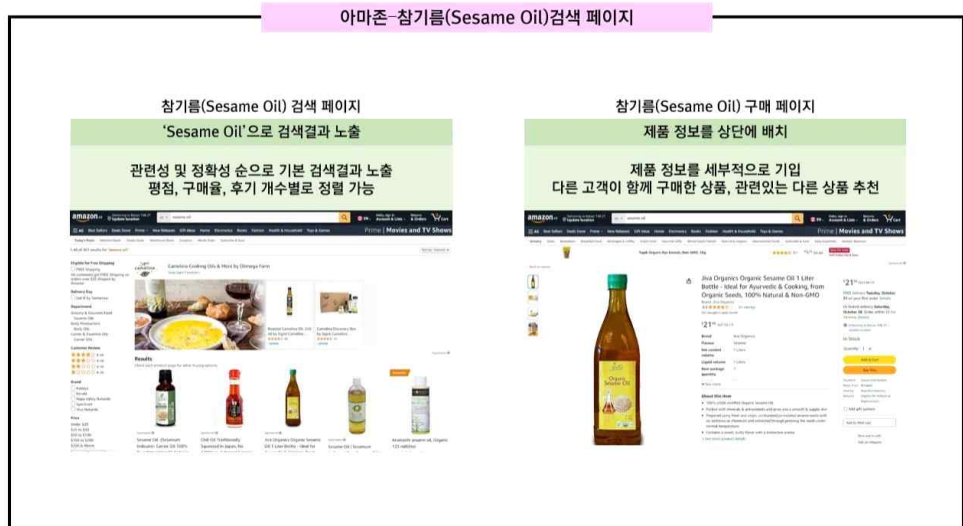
아마존-참기름(Sesame Oil)검색 페이지

참기름(Sesame Oil) 검색 페이지

'Sesame Oil'으로 검색결과 노출

관련성 및 정확성 순으로 기본 검색결과 노출
평점, 구매율, 후기 개수별로 정렬 가능

amazon

Prime | Movies and TV Shows

Camelina Cooking Oils & More by Ohmega Farm

Results

참기름(Sesame Oil) 구매 페이지

제품 정보를 상단에 배치

제품 정보를 세부적으로 기입
다른 고객이 함께 구매한 상품, 관련있는 다른 상품 추천

amazon

Prime | Movies and TV Shows

Jiva Organics Organic Sesame Oil 1 Liter Bottle - Ideal for Ayurvedic & Cooking, from Organic Seeds, 100% Natural & Non-GMO

About this item

Organic Sesame Oil